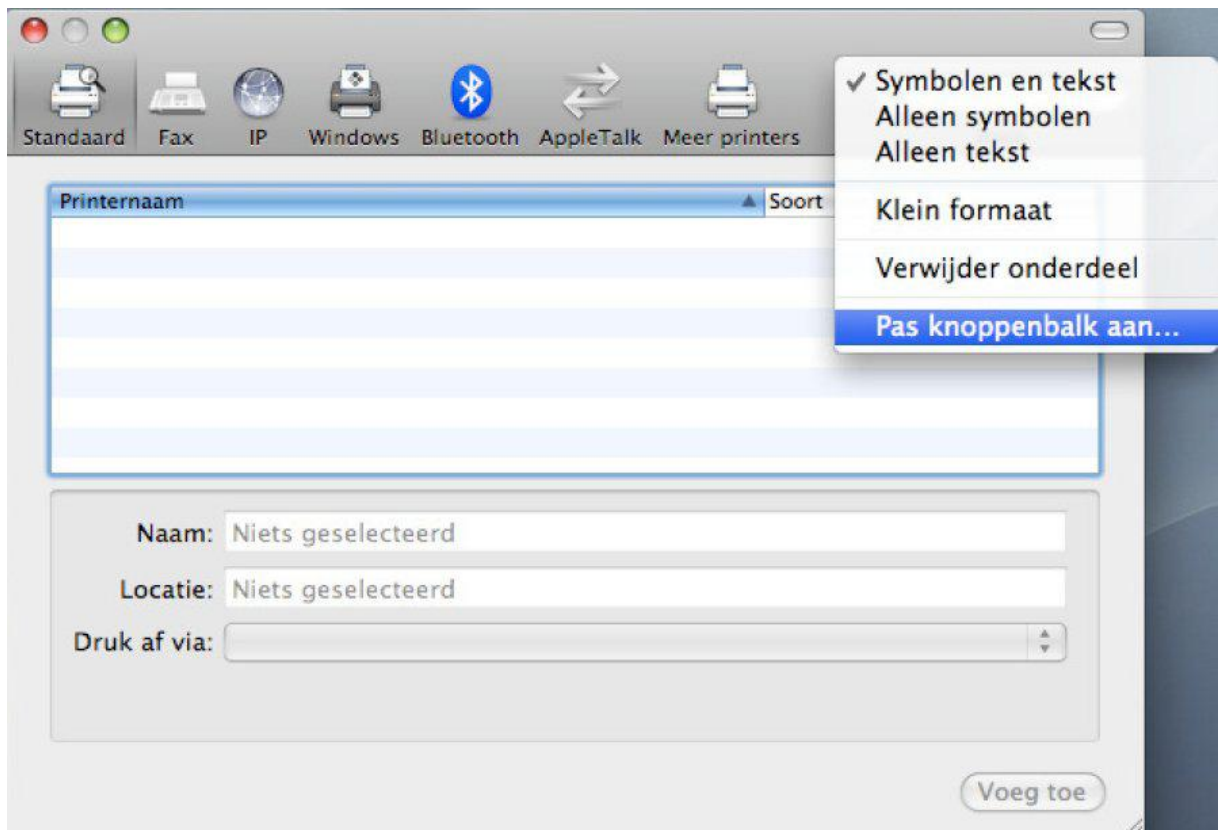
Standaard Fax IP Windows Bluetooth AppleTalk Meer printers

✓ Symbolen en tekst
Alleen symbolen
Alleen tekst

Klein formaat

Verwijder onderdeel

Pas knoppenbalk aan...

| Printernaam | Soort |
|---|---|

Naam: Niets geselecteerd
Locatie: Niets geselecteerd
Druk af via:

Voeg toe